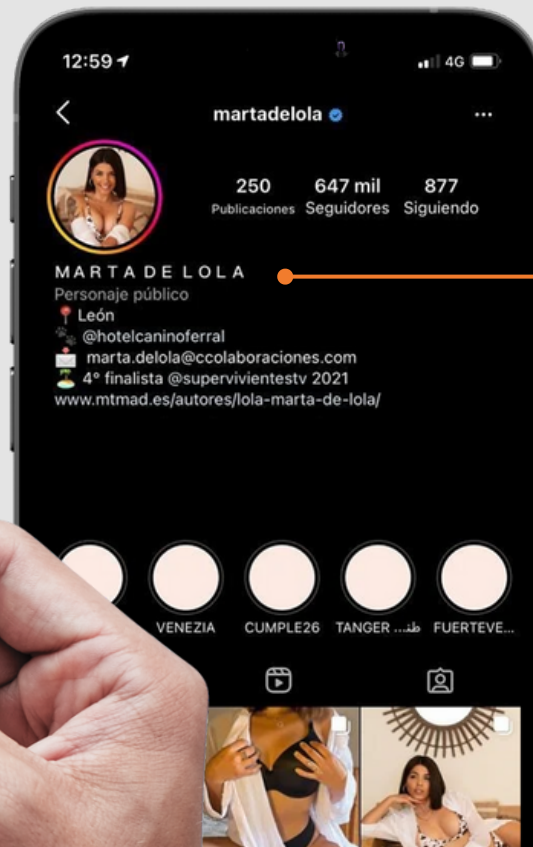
12:59

4G

martadelola

250 Publicaciones
647 mil Seguidores
877 Siguiendo

MARTA DE LOLA
Personaje público
📍 León
🐾 @hotelcaninoferral
📩 marta.delola@ccolaboraciones.com
🏝 4º finalista @supervivientestv 2021
www.mtmad.es/autores/lola-marta-de-lola/

VENEZIA CUMPLE26 TANGER ...طنجة FUERTEVE...